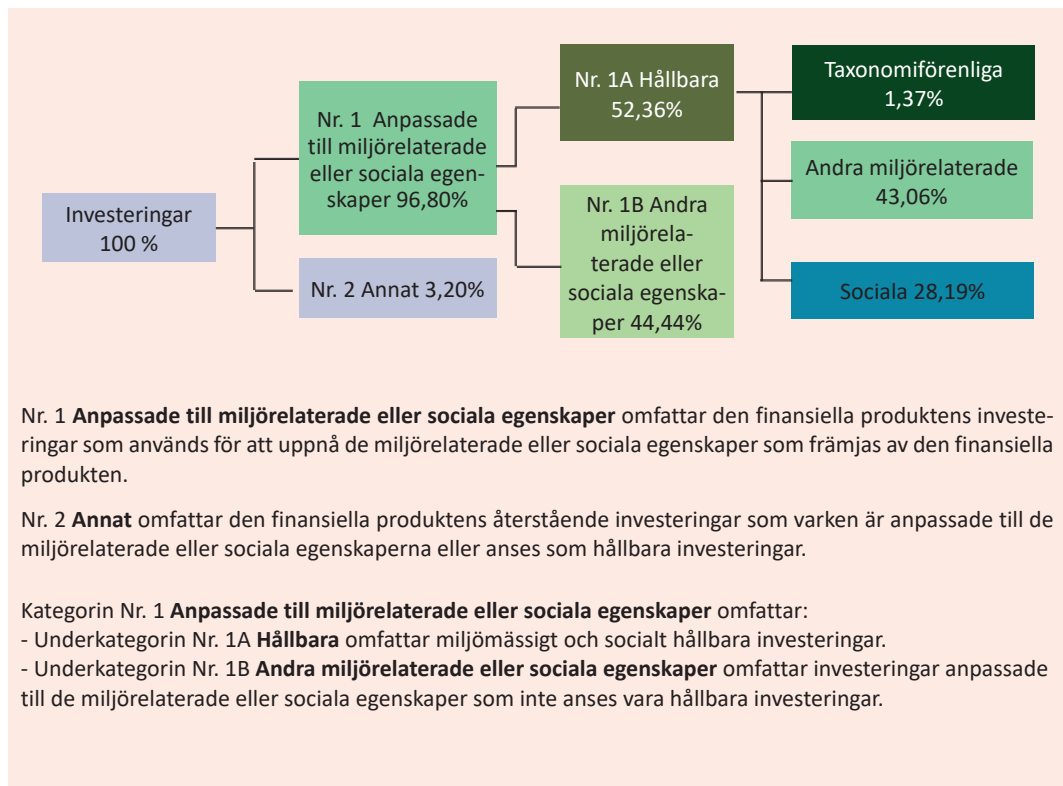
Investeringar 100 %

Nr. 1 Anpassade till miljörelaterade eller sociala egenskaper 96,80%

Nr. 2 Annat 3,20%

Nr. 1A Hållbara 52,36%

Nr. 1B Andra miljörelaterade eller sociala egenskaper 44,44%

Taxonomiförenliga 1,37%

Andra miljörelaterade 43,06%

Sociala 28,19%

Nr. 1 **Anpassade till miljörelaterade eller sociala egenskaper** omfattar den finansiella produktens investeringar som används för att uppnå de miljörelaterade eller sociala egenskaper som främjas av den finansiella produkten.

Nr. 2 **Annat** omfattar den finansiella produktens återstående investeringar som varken är anpassade till de miljörelaterade eller sociala egenskaperna eller anses som hållbara investeringar.

Kategorin Nr. 1 **Anpassade till miljörelaterade eller sociala egenskaper** omfattar:
- Underkategorin Nr. 1A **Hållbara** omfattar miljömässigt och socialt hållbara investeringar.
- Underkategorin Nr. 1B **Andra miljörelaterade eller sociala egenskaper** omfattar investeringar anpassade till de miljörelaterade eller sociala egenskaper som inte anses vara hållbara investeringar.